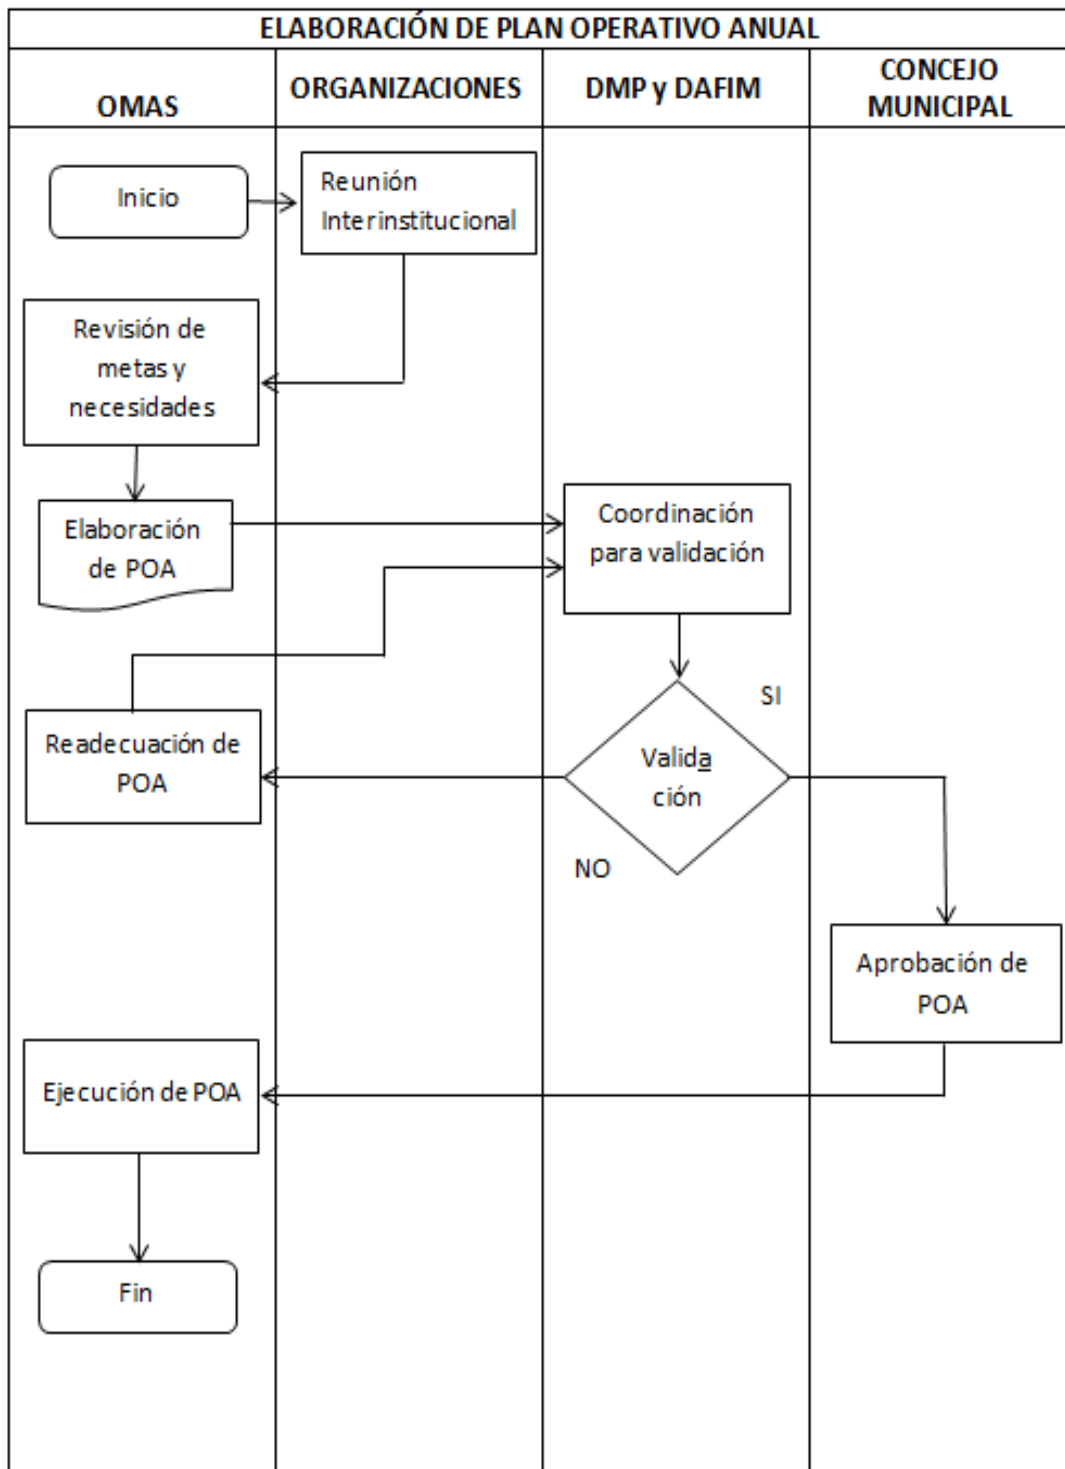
ELABORACIÓN DE PLAN OPERATIVO ANUAL

OMAS

ORGANIZACIONES

DMP y DAFIM

CONCEJO MUNICIPAL

Inicio

Reunión Interinstitucional

Revisión de metas y necesidades

Elaboración de POA

Coordinación para validación

Readecuación de POA

Valida ción

SI

NO

Aprobación de POA

Ejecución de POA

Fin